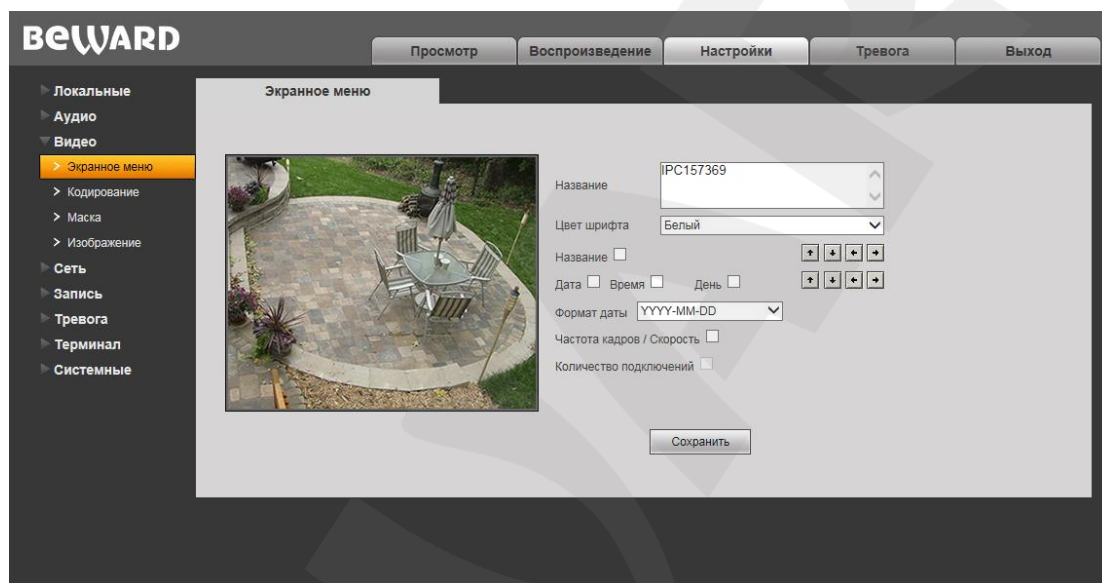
BeWARD

Просмотр | Воспроизведение | Настройки | Тревога | Выход

Локальные
Аудио
Видео
> Экранное меню
> Кодирование
> Маска
> Изображение
Сеть
Запись
Тревога
Терминал
Системные

Экранное меню

Название IPC157369

Цвет шрифта Белый

Название

Дата Время День

Формат даты YYYY-MM-DD

Частота кадров / Скорость

Количество подключений

Сохранить